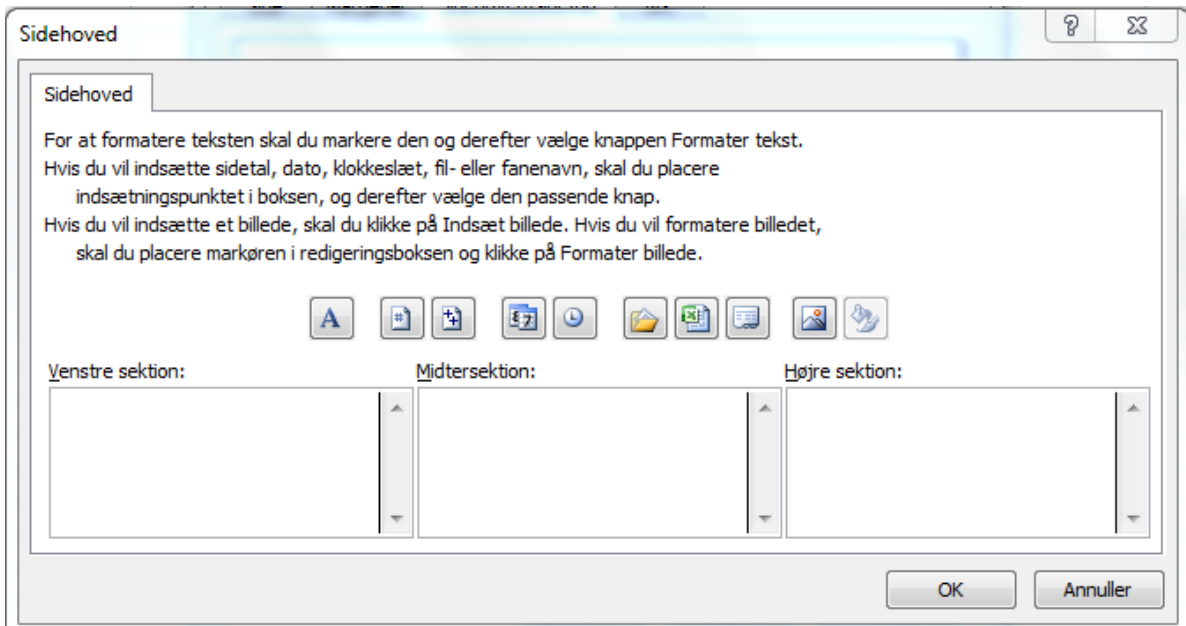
Sidehoved

Sidehoved

For at formatere teksten skal du markere den og derefter vælge knappen Formater tekst.
Hvis du vil indsætte sidetal, dato, klokkeslæt, fil- eller fanenavn, skal du placere indsætningspunktet i boksen, og derefter vælge den passende knap.
Hvis du vil indsætte et billede, skal du klikke på Indsæt billede. Hvis du vil formatere billedet, skal du placere markøren i redigeringsboksen og klikke på Formater billede.

A

Venstre sektion:

Midtersektion:

Højre sektion:

OK

Annuller